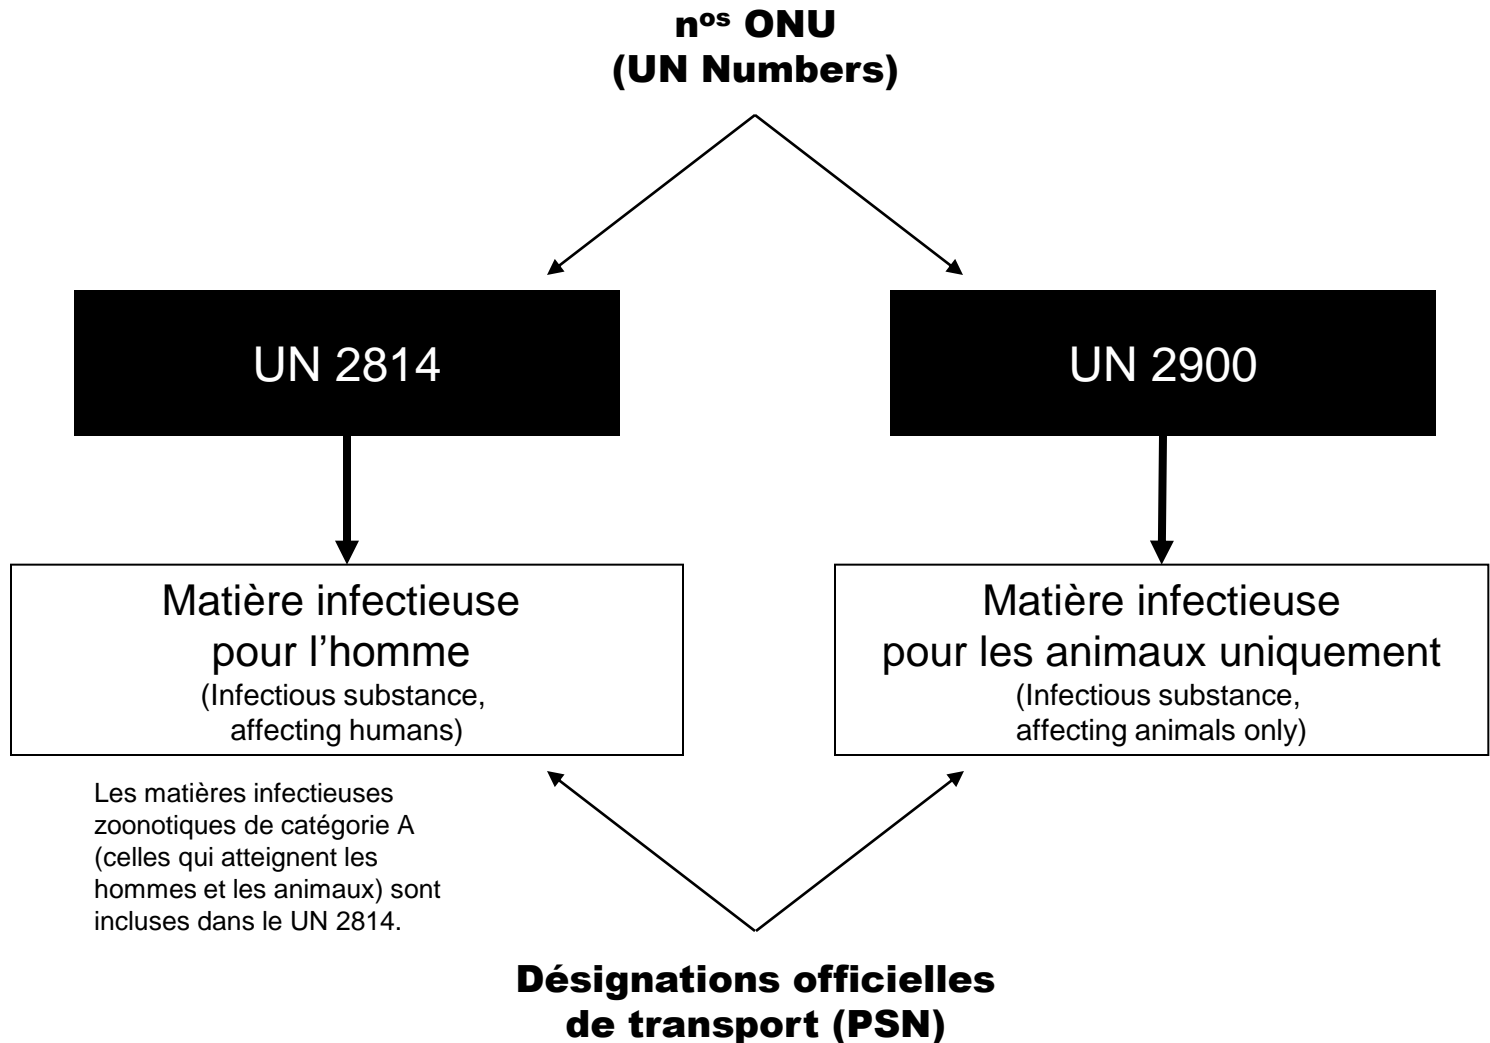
n$^{os}$ ONU
(UN Numbers)

UN 2814

UN 2900

Matière infectieuse pour l'homme
(Infectious substance, affecting humans)

Matière infectieuse pour les animaux uniquement
(Infectious substance, affecting animals only)

Les matières infectieuses zoonotiques de catégorie A (celles qui atteignent les hommes et les animaux) sont incluses dans le UN 2814.

Désignations officielles de transport (PSN)